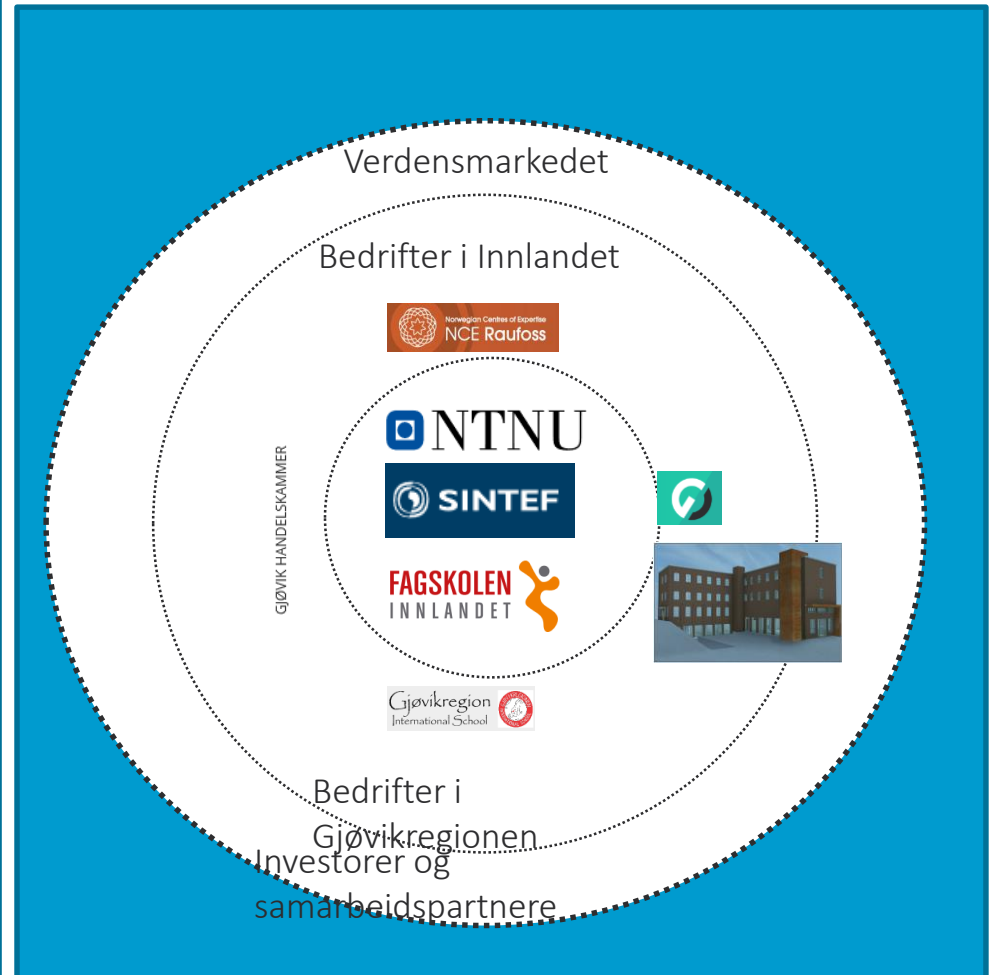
Verdensmarkedet

Bedrifter i Innlandet

Norwegian Centres of Expertise
NCE Raufoss

GJØVIK HANDELSKAMMER

NTNU

SINTEF

FAGSKOLEN
INNLANDET

Gjøvikregion
International School

Bedrifter i Gjøvikregionen

Investorer og samarbeidspartnere